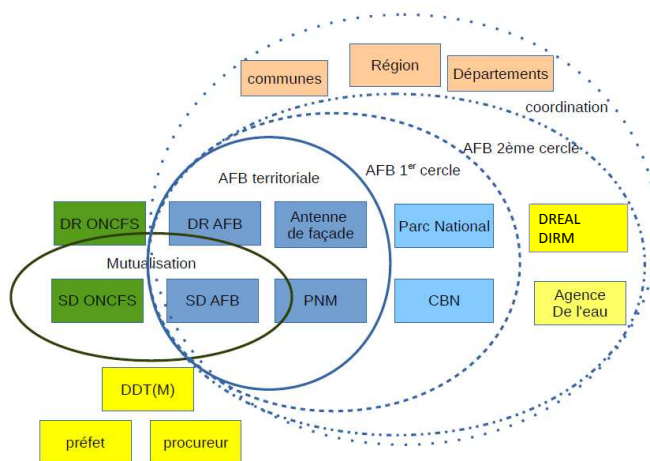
Région

communes

Départements

coordination

AFB 2ème cercle

AFB 1$^{er}$ cercle

AFB territoriale

DR ONCFS

DR AFB

Antenne de façade

Parc National

DREAL DIRM

Mutualisation

SD ONCFS

SD AFB

PNM

CBN

Agence De l'eau

DDT(M)

préfet

procureur